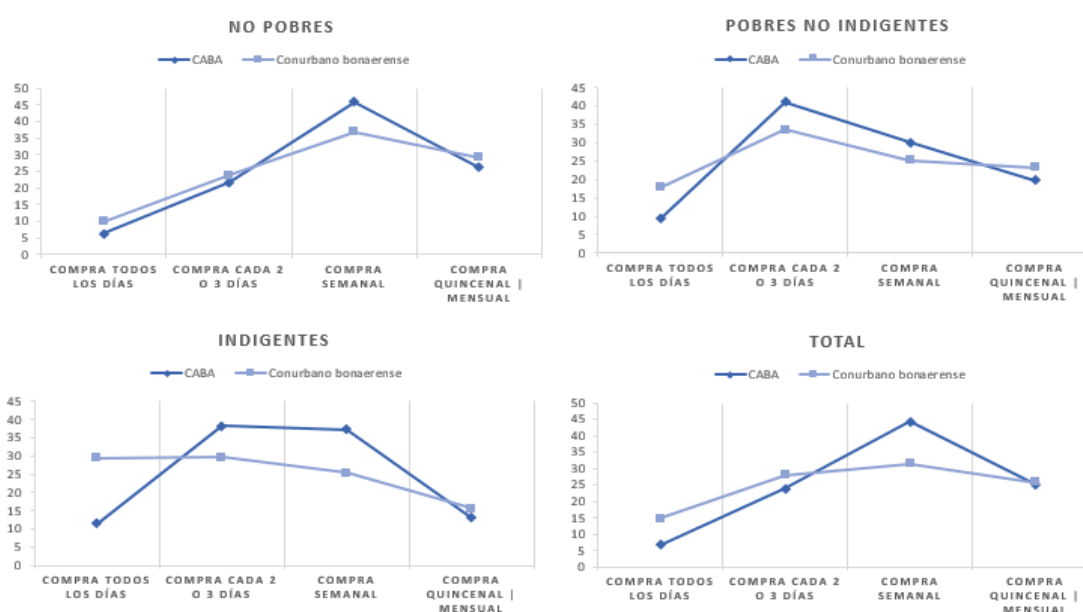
NO POBRES

CABA
Conurbano bonaerense

50
45
40
35
30
25
20
15
10
5
0

COMPRA TODOS LOS DÍAS
COMPRA CADA 2 O 3 DÍAS
COMPRA SEMANAL
COMPRA QUINCENAL | MENSUAL

POBRES NO INDIGENTES

CABA
Conurbano bonaerense

45
40
35
30
25
20
15
10
5
0

COMPRA TODOS LOS DÍAS
COMPRA CADA 2 O 3 DÍAS
COMPRA SEMANAL
COMPRA QUINCENAL | MENSUAL

INDIGENTES

CABA
Conurbano bonaerense

45
40
35
30
25
20
15
10
5
0

COMPRA TODOS LOS DÍAS
COMPRA CADA 2 O 3 DÍAS
COMPRA SEMANAL
COMPRA QUINCENAL | MENSUAL

TOTAL

CABA
Conurbano bonaerense

50
45
40
35
30
25
20
15
10
5
0

COMPRA TODOS LOS DÍAS
COMPRA CADA 2 O 3 DÍAS
COMPRA SEMANAL
COMPRA QUINCENAL | MENSUAL